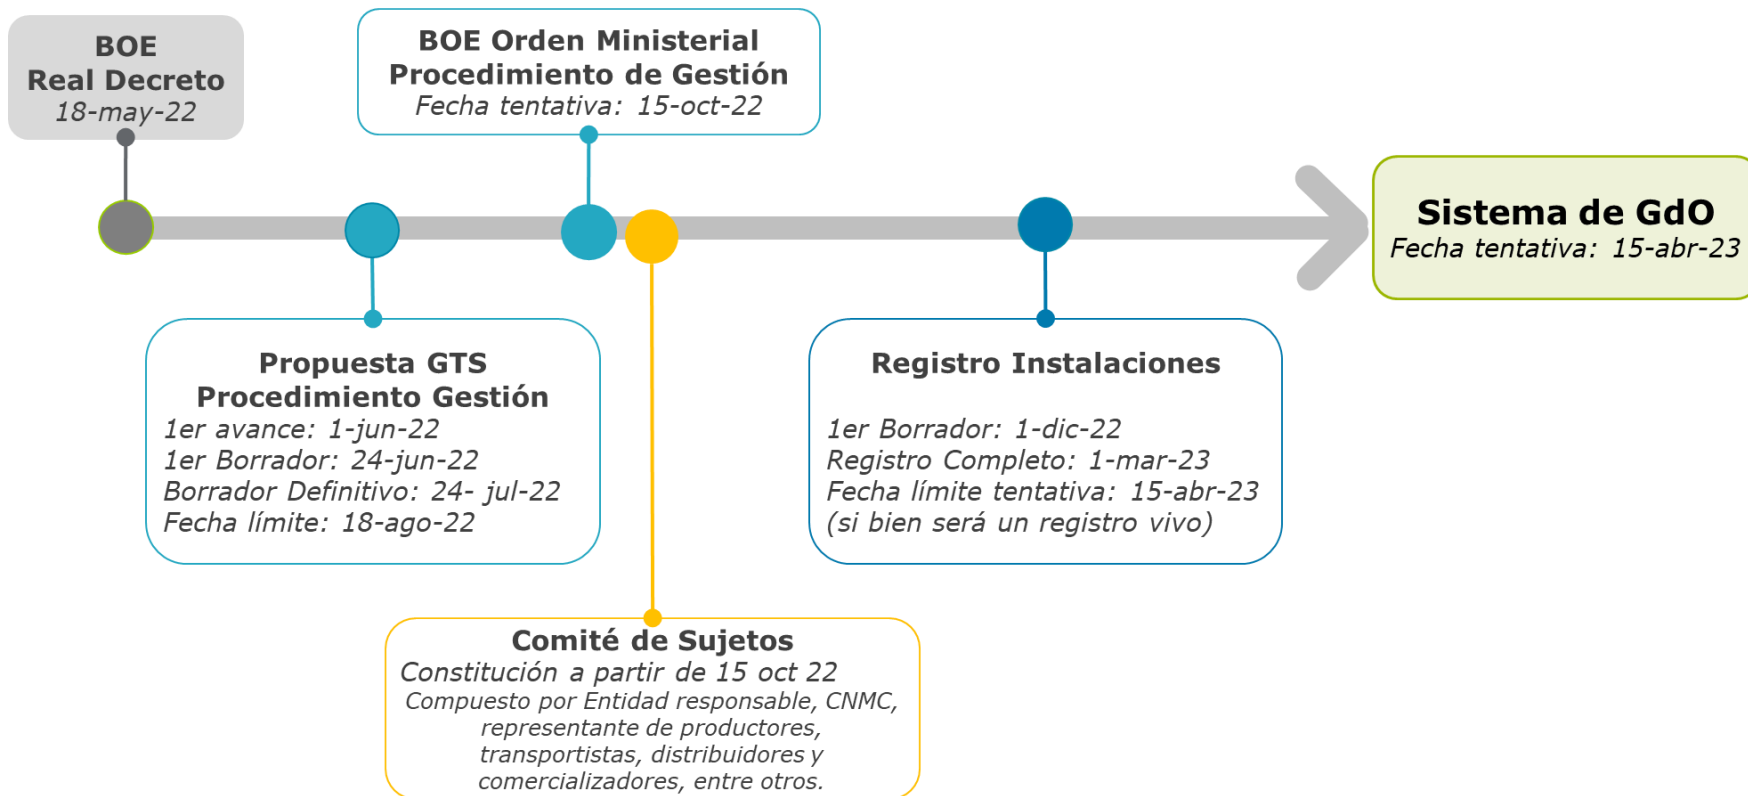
BOE
Real Decreto
18-may-22

BOE Orden Ministerial
Procedimiento de Gestión
Fecha tentativa: 15-oct-22

Sistema de GdO
Fecha tentativa: 15-abr-23

Propuesta GTS
Procedimiento Gestión
1er avance: 1-jun-22
1er Borrador: 24-jun-22
Borrador Definitivo: 24- jul-22
Fecha límite: 18-ago-22

Registro Instalaciones

1er Borrador: 1-dic-22
Registro Completo: 1-mar-23
Fecha límite tentativa: 15-abr-23
(si bien será un registro vivo)

Comité de Sujetos
Constitución a partir de 15 oct 22
Compuesto por Entidad responsable, CNMC, representante de productores, transportistas, distribuidores y comercializadores, entre otros.